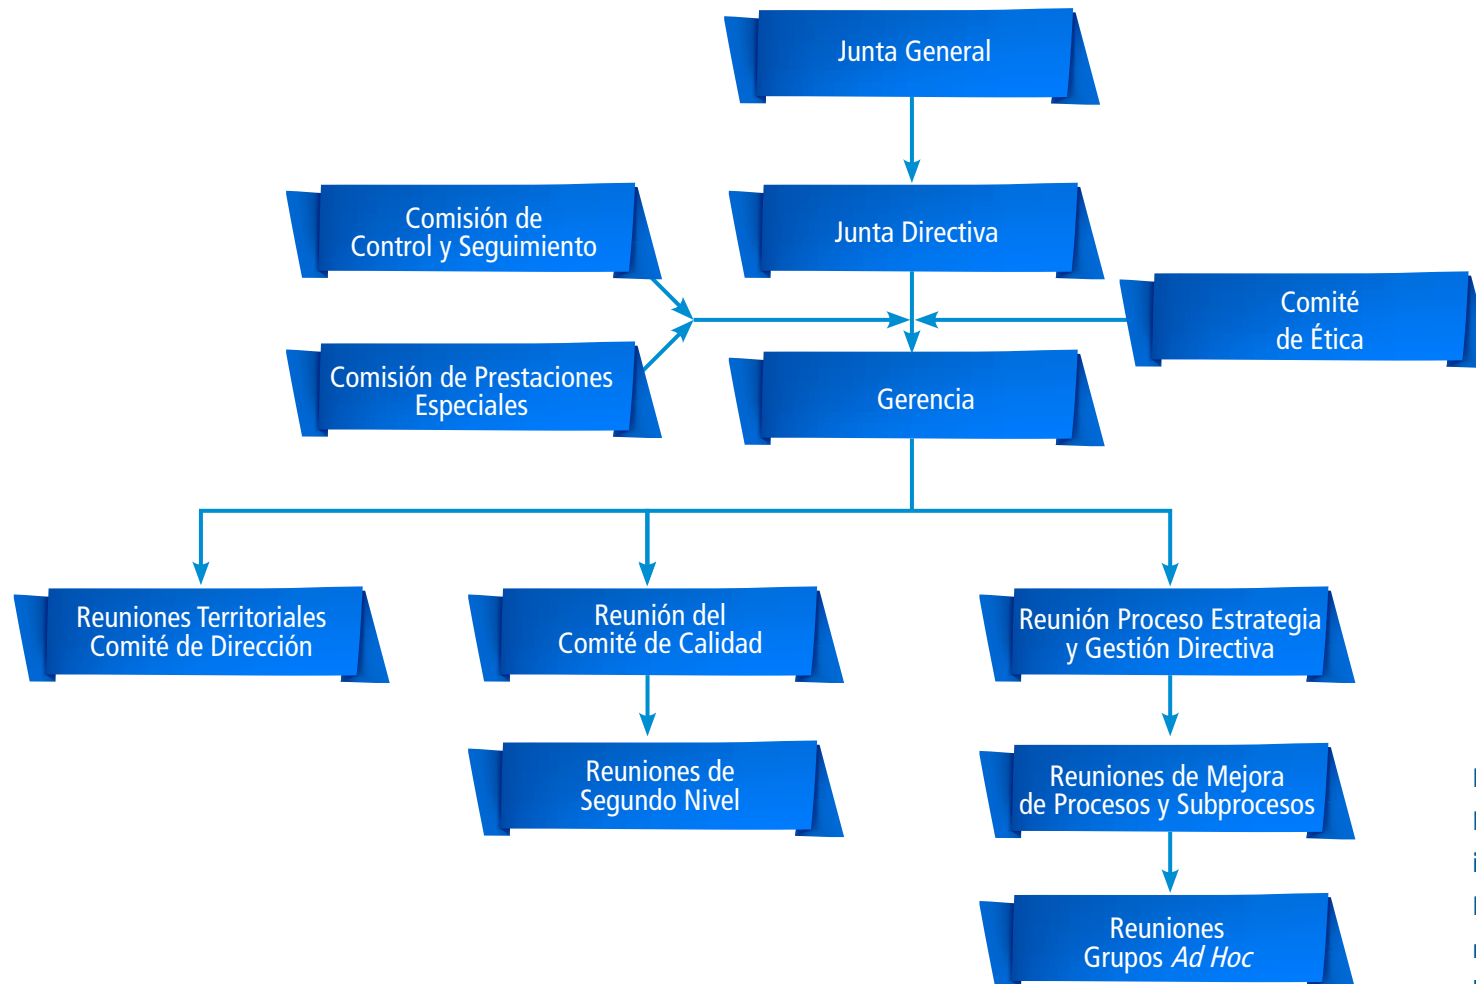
Junta General

Comisión de Control y Seguimiento

Junta Directiva

Comité de Ética

Comisión de Prestaciones Especiales

Gerencia

Reuniones Territoriales Comité de Dirección

Reunión del Comité de Calidad

Reunión Proceso Estrategia y Gestión Directiva

Reuniones de Segundo Nivel

Reuniones de Mejora de Procesos y Subprocesos

Reuniones Grupos *Ad Hoc*